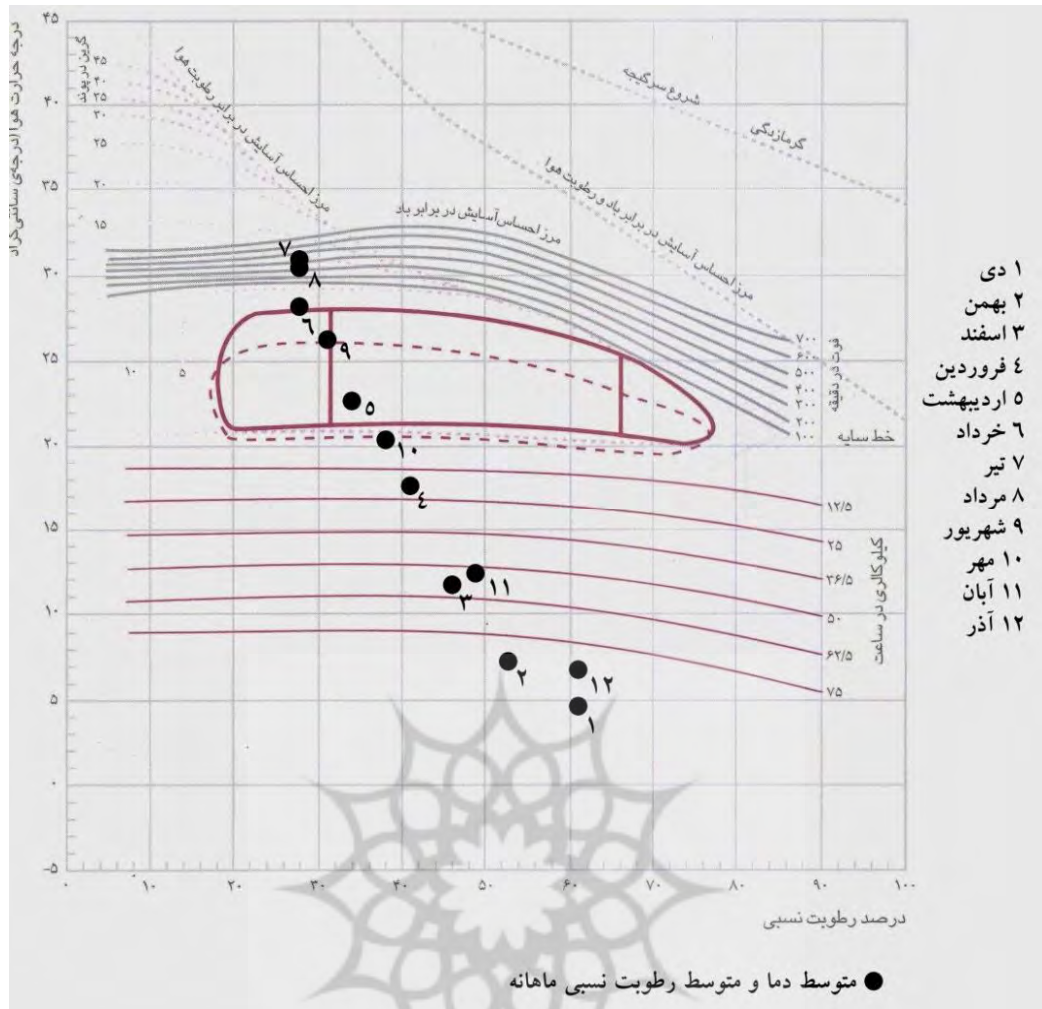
درجه حرارت هوا (درجه سانتی گراد)

۴۵
۴۰
۳۵
۳۰
۲۵
۲۰
۱۵
۱۰
۵
۰
-۵

گرین در پوند
۴۵
۴۰
۳۵
۳۰
۲۵
۲۰
۱۵
۱۰
۵

شروع سرگیجه
گرمازدگی
مرز احساس آسایش در برابر رطوبت هوا
مرز احساس آسایش در برابر باد و رطوبت هوا
مرز احساس آسایش در برابر باد

فوت در دقیقه
۷۰۰
۶۰۰
۵۰۰
۴۰۰
۳۰۰
۲۰۰
۱۰۰

خط سایه

کیلوکالری در ساعت
۱۲/۵
۲۵
۳۶/۵
۵۰
۶۲/۵
۷۵

۷
۸
۶
۹
۵
۱۰
۴
۳
۱۱
۲
۱۲
۱

۰ ۱۰ ۲۰ ۳۰ ۴۰ ۵۰ ۶۰ ۷۰ ۸۰ ۹۰ ۱۰۰
درصد رطوبت نسبی

۱ دی
۲ بهمن
۳ اسفند
۴ فروردین
۵ اردیبهشت
۶ خرداد
۷ تیر
۸ مرداد
۹ شهریور
۱۰ مهر
۱۱ آبان
۱۲ آذر

متوسط دما و متوسط رطوبت نسبی ماهانه